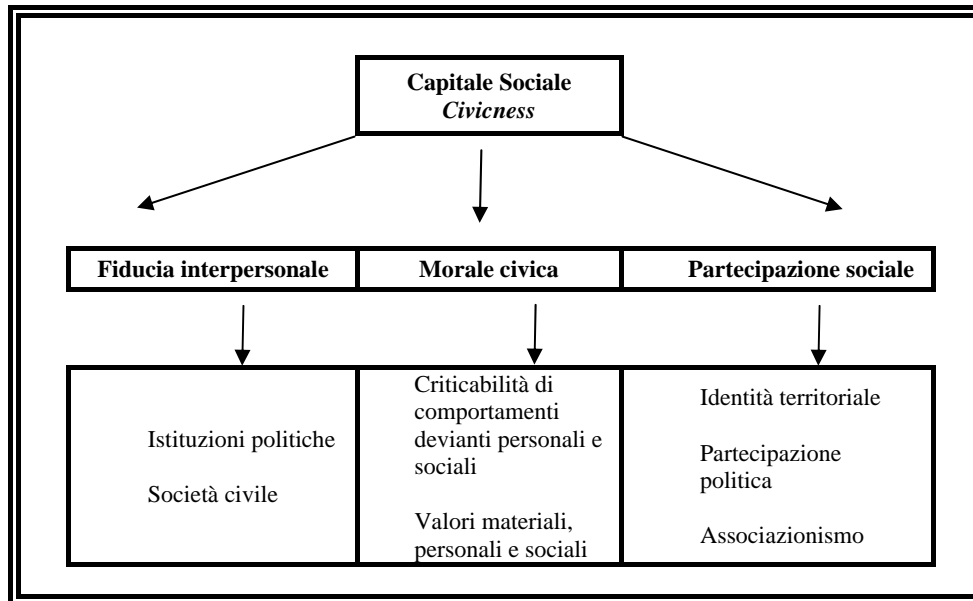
Capitale Sociale
*Civicness*

Fiducia interpersonale

Morale civica

Partecipazione sociale

Istituzioni politiche

Società civile

Criticabilità di comportamenti devianti personali e sociali

Valori materiali, personali e sociali

Identità territoriale

Partecipazione politica

Associazionismo